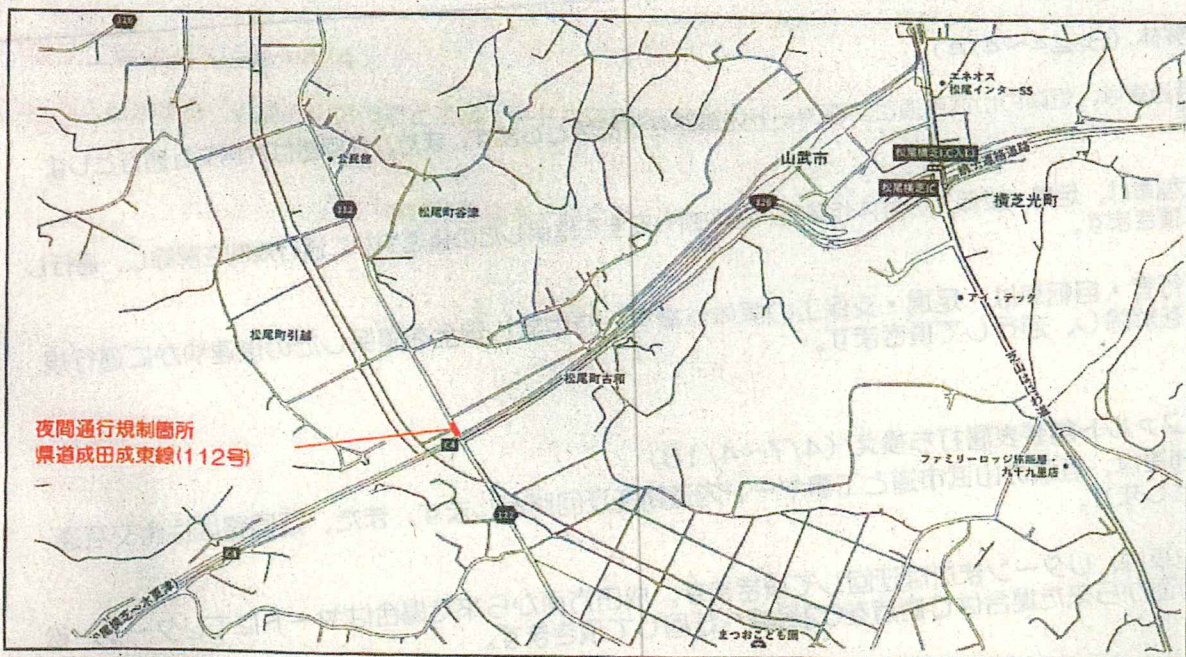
公民館

112

松尾町谷津

山武市

エネオス
松尾インターSS

松尾横芝IC入口

松尾横芝IC

横芝光町

アイ・テック

松尾町引越

松尾町古和

夜間通行規制箇所
県道成田成東線(112号)

ファミリーロッジ旅籠屋・
九十九里店

112

まつおこども園